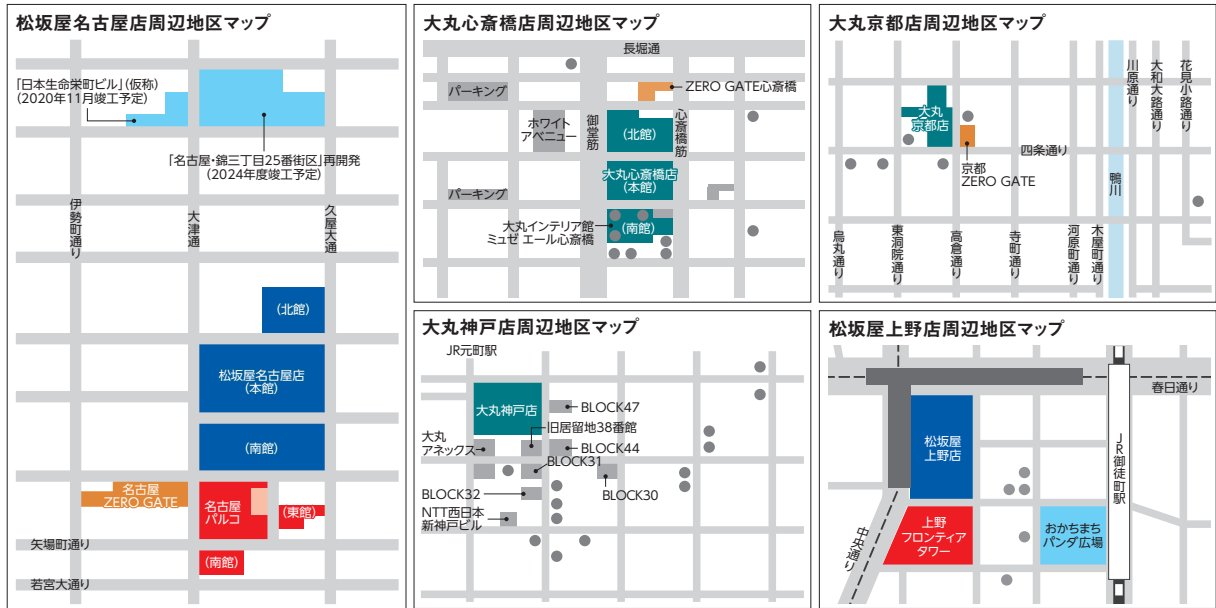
松坂屋名古屋店周辺地区マップ

「日本生命栄町ビル」(仮称)
(2020年11月竣工予定)

「名古屋・錦三丁目25番街区」再開発
(2024年度竣工予定)

伊勢町通り

大津通

久屋大通

(北館)

松坂屋名古屋店
(本館)

(南館)

名古屋
ZERO GATE

名古屋
パルコ

(東館)

(南館)

矢場町通り

若宮大通り

大丸心斎橋店周辺地区マップ

長堀通

パーキング

ZERO GATE心斎橋

ホワイト
アベニュー

御堂筋

(北館)

心斎橋筋

大丸心斎橋店
(本館)

パーキング

大丸インテリア館
ミュゼ エール心斎橋

(南館)

大丸京都店周辺地区マップ

大丸
京都店

京都
ZERO GATE

四条通り

川原通り

大和大路通り

花見小路通り

鴨川

烏丸通り

東洞院通り

高倉通り

寺町通り

河原町通り

木屋町通り

大丸神戸店周辺地区マップ

JR元町駅

大丸神戸店

BLOCK47

旧居留地38番館

大丸
アネックス

BLOCK44

BLOCK31

BLOCK32

BLOCK30

NTT西日本
新神戸ビル

松坂屋上野店周辺地区マップ

春日通り

松坂屋
上野店

JR御徒町駅

上野
フロンティア
タワー

おかちまち
パンダ広場

中央通り